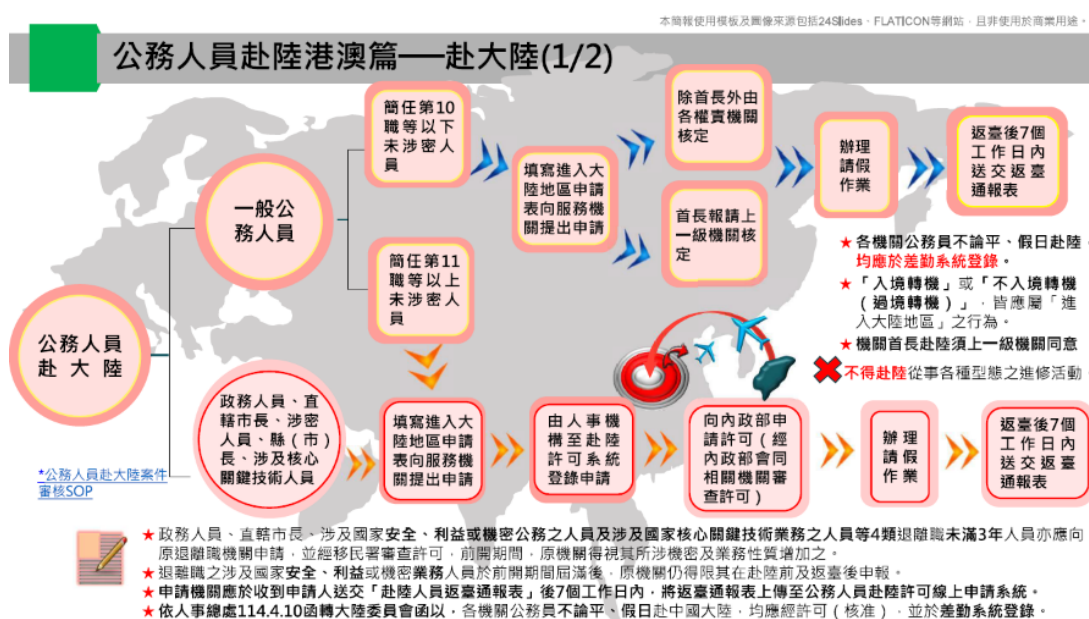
本簡報使用模板及圖像來源包括24Slides、FLATICON等網站，且非使用於商業用途。

公務人員赴陸港澳篇—赴大陸(1/2)

公務人員赴大陸

一般公務人員

簡任第10職等以下未涉密人員

簡任第11職等以上未涉密人員

填寫進入大陸地區申請表向服務機關提出申請

除首長外由各權責機關核定

首長報請上一級機關核定

辦理請假作業

返臺後7個工作日內送交返臺通報表

★各機關公務員不論平、假日赴陸，均應於差勤系統登錄。

★「入境轉機」或「不入境轉機（過境轉機）」，皆應屬「進入大陸地區」之行為。

★機關首長赴陸須上一級機關同意

不得赴陸從事各種型態之進修活動

政務人員、直轄市長、涉密人員、縣（市）長、涉及核心關鍵技術人員

填寫進入大陸地區申請表向服務機關提出申請

由人事機構至赴陸許可系統登錄申請

向內政部申請許可（經內政部會同相關機關審查許可）

辦理請假作業

返臺後7個工作日內送交返臺通報表

*公務人員赴大陸案件審核SOP

★政務人員、直轄市長、涉及國家安全、利益或機密公務之人員及涉及國家核心關鍵技術業務之人員等4類退離職未滿3年人員亦應向原退離職機關申請，並經移民署審查許可，前開期間，原機關得視其所涉機密及業務性質增加之。

★退離職之涉及國家安全、利益或機密業務人員於前開期間屆滿後，原機關仍得限其在赴陸前及返臺後申報。

★申請機關應於收到申請人送交「赴陸人員返臺通報表」後7個工作日內，將返臺通報表上傳至公務人員赴陸許可線上申請系統。

★依人事總處114.4.10函轉大陸委員會函以，各機關公務員不論平、假日赴中國大陸，均應經許可（核准），並於差勤系統登錄。